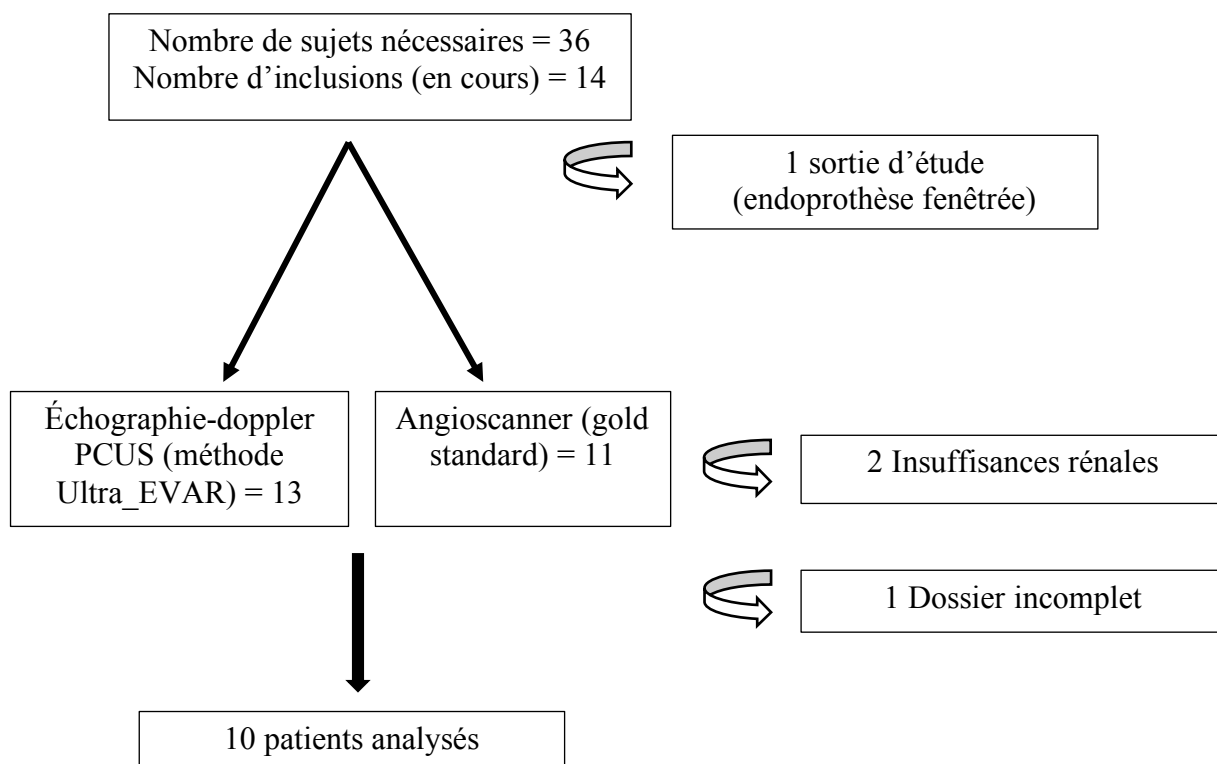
Nombre de sujets nécessaires = 36
Nombre d'inclusions (en cours) = 14

1 sortie d'étude (endoprothèse fenêtrée)

Échographie-doppler PCUS (méthode Ultra_EVAR) = 13

Angioscanner (gold standard) = 11

2 Insuffisances rénales

1 Dossier incomplet

10 patients analysés